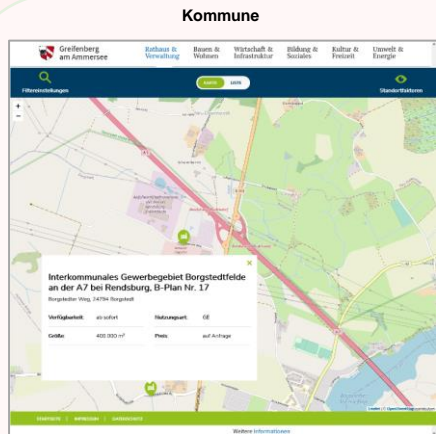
Kommune

Greifenberg am Ammersee

Rathaus & Verwaltung | Bauen & Wohnen | Wirtschaft & Infrastruktur | Bildung & Soziales | Kultur & Freizeit | Umwelt & Energie

Filtereinstellungen

Karte | Liste

Standortfaktoren

+
−

A7

×

Interkommunales Gewerbegebiet Borgstedtfelde an der A7 bei Rendsburg, B-Plan Nr. 17

Borgstedter Weg, 24794 Borgstedt

| Verfügbarkeit: | ab sofort | Nutzungsart: | GE |
|---|---|---|---|
| Größe: | 400.000 m² | Preis: | auf Anfrage |

Leaflet | © OpenStreetMap contributors

STARTSEITE | IMPRESSUM | DATENSCHUTZ

Weitere Informationen